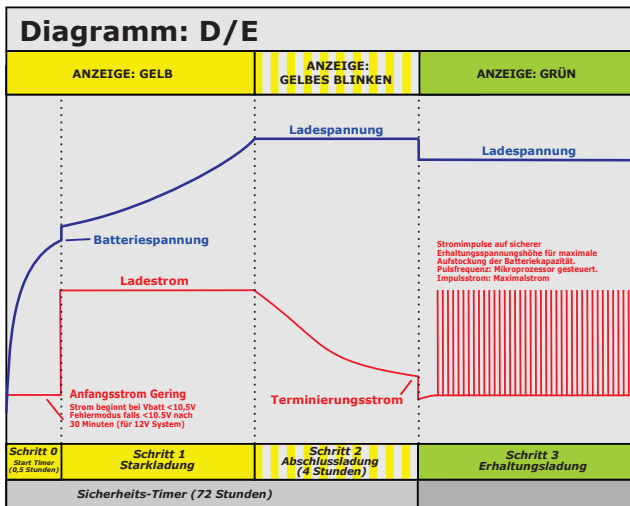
Diagramm: D/E

| ANZEIGE: GELB | ANZEIGE: GELBES BLINKEN | ANZEIGE: GRÜN |
|---|---|---|

Ladespannung

Ladespannung

Batteriespannung

Stromimpulse auf sicherer Erhaltungsspannungshöhe für maximale Aufstockung der Batteriekapazität. Pulsfrequenz: Mikroprozessor gesteuert. Impulsstrom: Maximalstrom

Ladestrom

Anfangsstrom Gering
Strom beginnt bei Vbatt <10,5V Fehlermodus falls <10.5V nach 30 Minuten (für 12V System)

Terminierungsstrom

| Schritt 0 Start Timer (0,5 Stunden) | Schritt 1 Starkladung | Schritt 2 Abschlussladung (4 Stunden) | Schritt 3 Erhaltungsladung |
|---|---|---|---|

Sicherheits-Timer (72 Stunden)